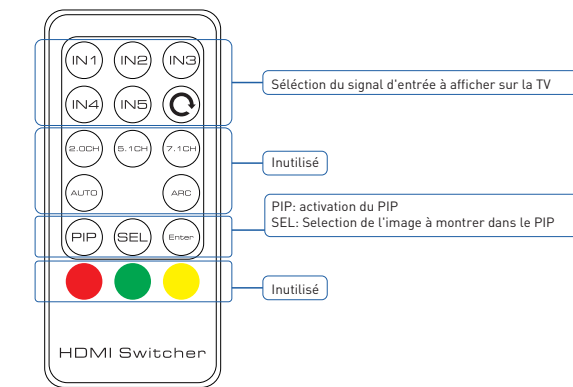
IN1 IN2 IN3
IN4 IN5

Séléction du signal d'entrée à afficher sur la TV

2.0CH 5.1CH 7.1CH
AUTO ARC

Inutilisé

PIP SEL Enter

PIP: activation du PIP
SEL: Selection de l'image à montrer dans le PIP

Inutilisé

HDMI Switcher